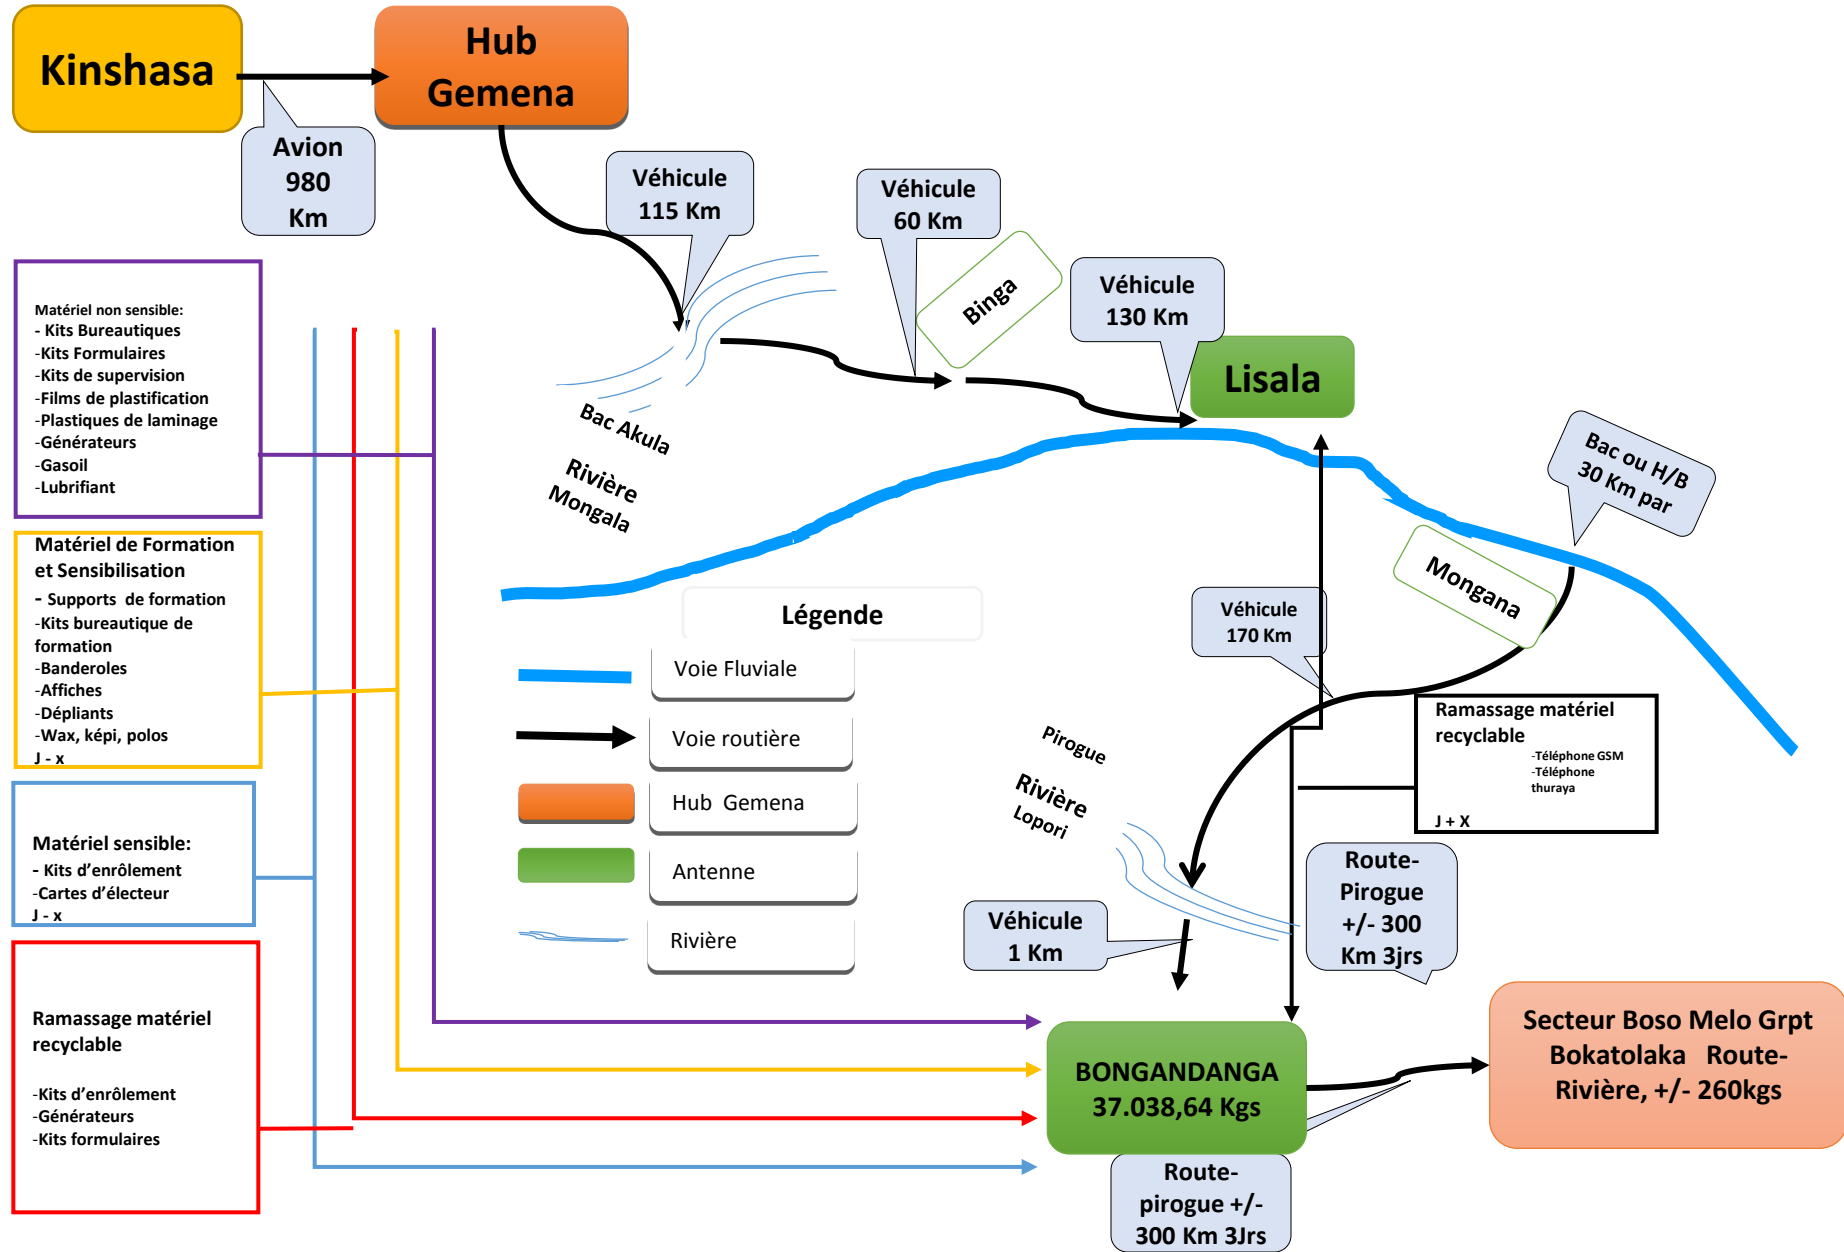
Kinshasa

Hub Gemena

Avion 980 Km

Véhicule 115 Km

Véhicule 60 Km

Binga

Véhicule 130 Km

Lisala

Matériel non sensible:
- Kits Bureautiques
-Kits Formulaires
-Kits de supervision
-Films de plastification
-Plastiques de laminage
-Générateurs
-Gasoil
-Lubrifiant

Bac Akula

Rivière Mongala

Bac ou H/B 30 Km par

Matériel de Formation et Sensibilisation
- Supports de formation
-Kits bureautique de formation
-Banderoles
-Affiches
-Dépliants
-Wax, képi, polos
J - x

Légende

Voie Fluviale

Voie routière

Hub Gemena

Antenne

Rivière

Mongana

Véhicule 170 Km

Ramassage matériel recyclable
-Téléphone GSM
-Téléphone thuraya
J + X

Pirogue

Rivière Lopori

Matériel sensible:
- Kits d'enrôlement
-Cartes d'électeur
J - x

Véhicule 1 Km

Route-Pirogue +/- 300 Km 3jrs

Ramassage matériel recyclable

-Kits d'enrôlement
-Générateurs
-Kits formulaires

BONGANDANGA 37.038,64 Kgs

Secteur Boso Melo Grpt Bokatolaka Route-Rivière, +/- 260kgs

Route-pirogue +/- 300 Km 3Jrs